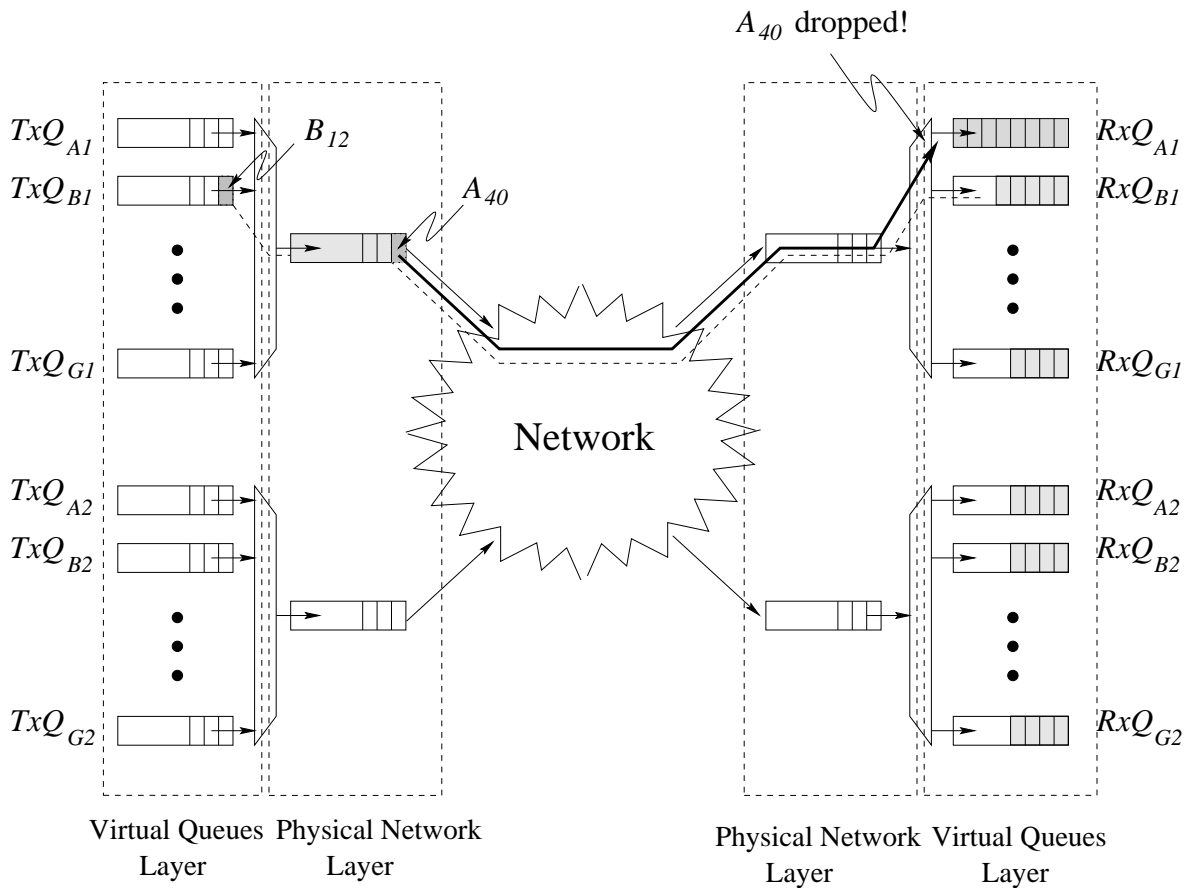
$A_{40}$ dropped!

$TxQ_{A1}$

$TxQ_{B1}$

$B_{12}$

$A_{40}$

$TxQ_{G1}$

$TxQ_{A2}$

$TxQ_{B2}$

$TxQ_{G2}$

Network

$RxQ_{A1}$

$RxQ_{B1}$

$RxQ_{G1}$

$RxQ_{A2}$

$RxQ_{B2}$

$RxQ_{G2}$

Virtual Queues Layer

Physical Network Layer

Physical Network Layer

Virtual Queues Layer